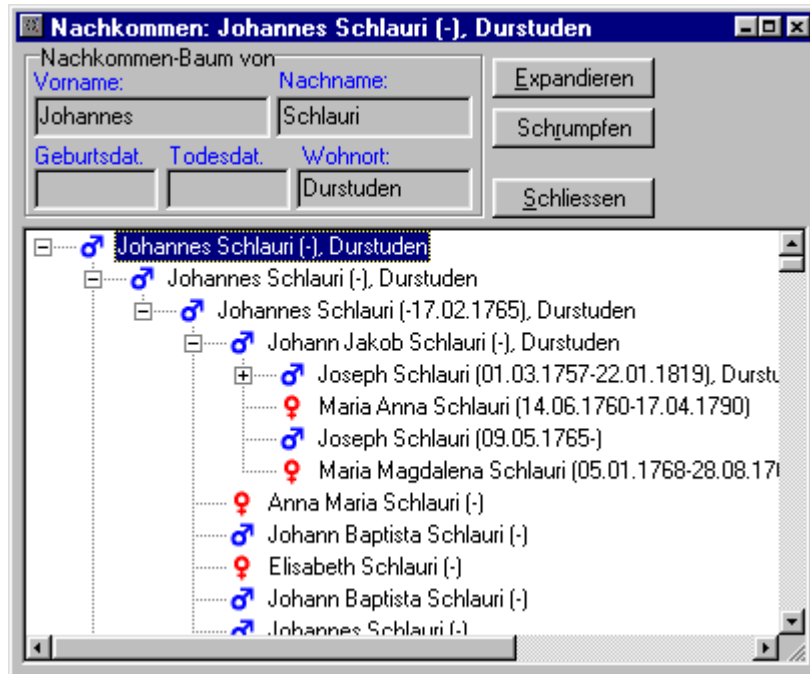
Nachkommen: Johannes Schlauri (-), Durstuden

Nachkommen-Baum von
Vorname:
Johannes
Nachname:
Schlauri
Geburtsdat.
Todesdat.
Wohnort:
Durstuden

Expandieren
Schrumpfen
Schliessen

♂ Johannes Schlauri (-), Durstuden
♂ Johannes Schlauri (-), Durstuden
♂ Johannes Schlauri (-17.02.1765), Durstuden
♂ Johann Jakob Schlauri (-), Durstuden
♂ Joseph Schlauri (01.03.1757-22.01.1819), Durstu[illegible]
♀ Maria Anna Schlauri (14.06.1760-17.04.1790)
♂ Joseph Schlauri (09.05.1765-)
♀ Maria Magdalena Schlauri (05.01.1768-28.08.17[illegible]
♀ Anna Maria Schlauri (-)
♂ Johann Baptista Schlauri (-)
♀ Elisabeth Schlauri (-)
♂ Johann Baptista Schlauri (-)
♂ Johannes Schlauri (-)